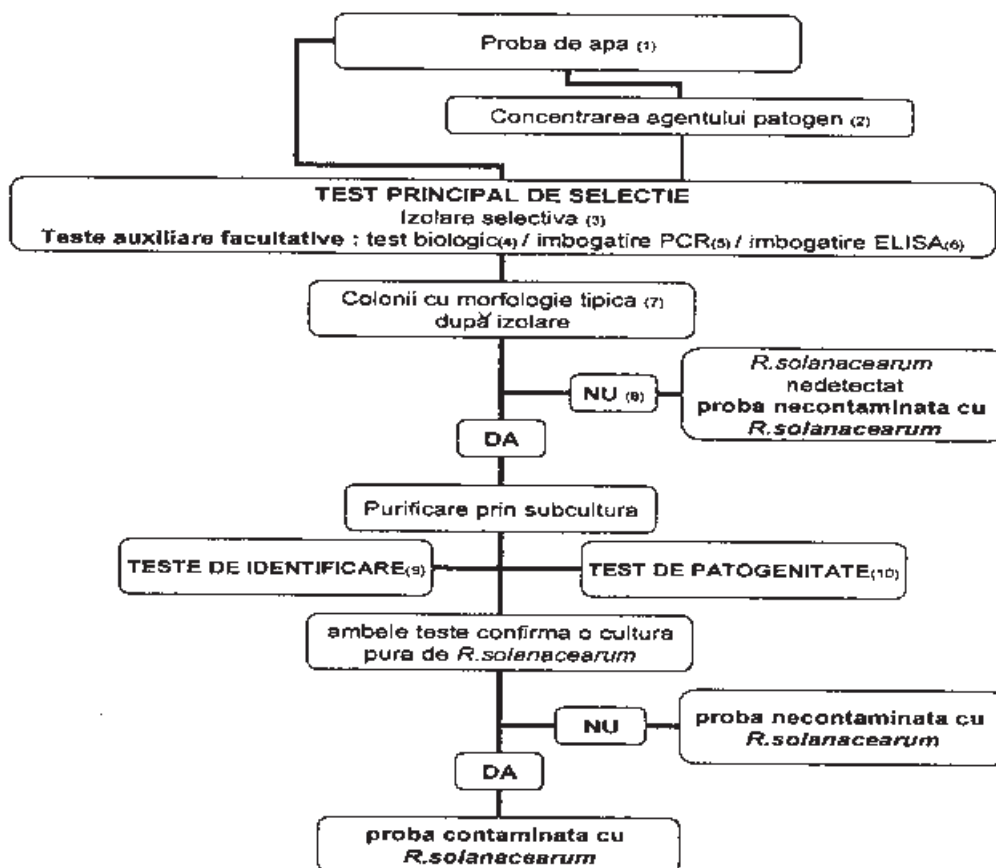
Proba de apa (1)

Concentrarea agentului patogen (2)

TEST PRINCIPAL DE SELECTIE
Izolare selectiva (3)
Teste auxiliare facultative : test biologic(4) / imbogatire PCR(5) / imbogatire ELISA(6)

Colonii cu morfologie tipica (7)
dupǎ izolare

NU (8)

R.solanacearum
nedetectat
proba necontaminata cu
R.solanacearum

DA

Purificare prin subcultura

TESTE DE IDENTIFICARE(9)

TEST DE PATOGENITATE(10)

ambele teste confirma o cultura
pura de R.solanacearum

NU

proba necontaminata cu
R.solanacearum

DA

proba contaminata cu
R.solanacearum